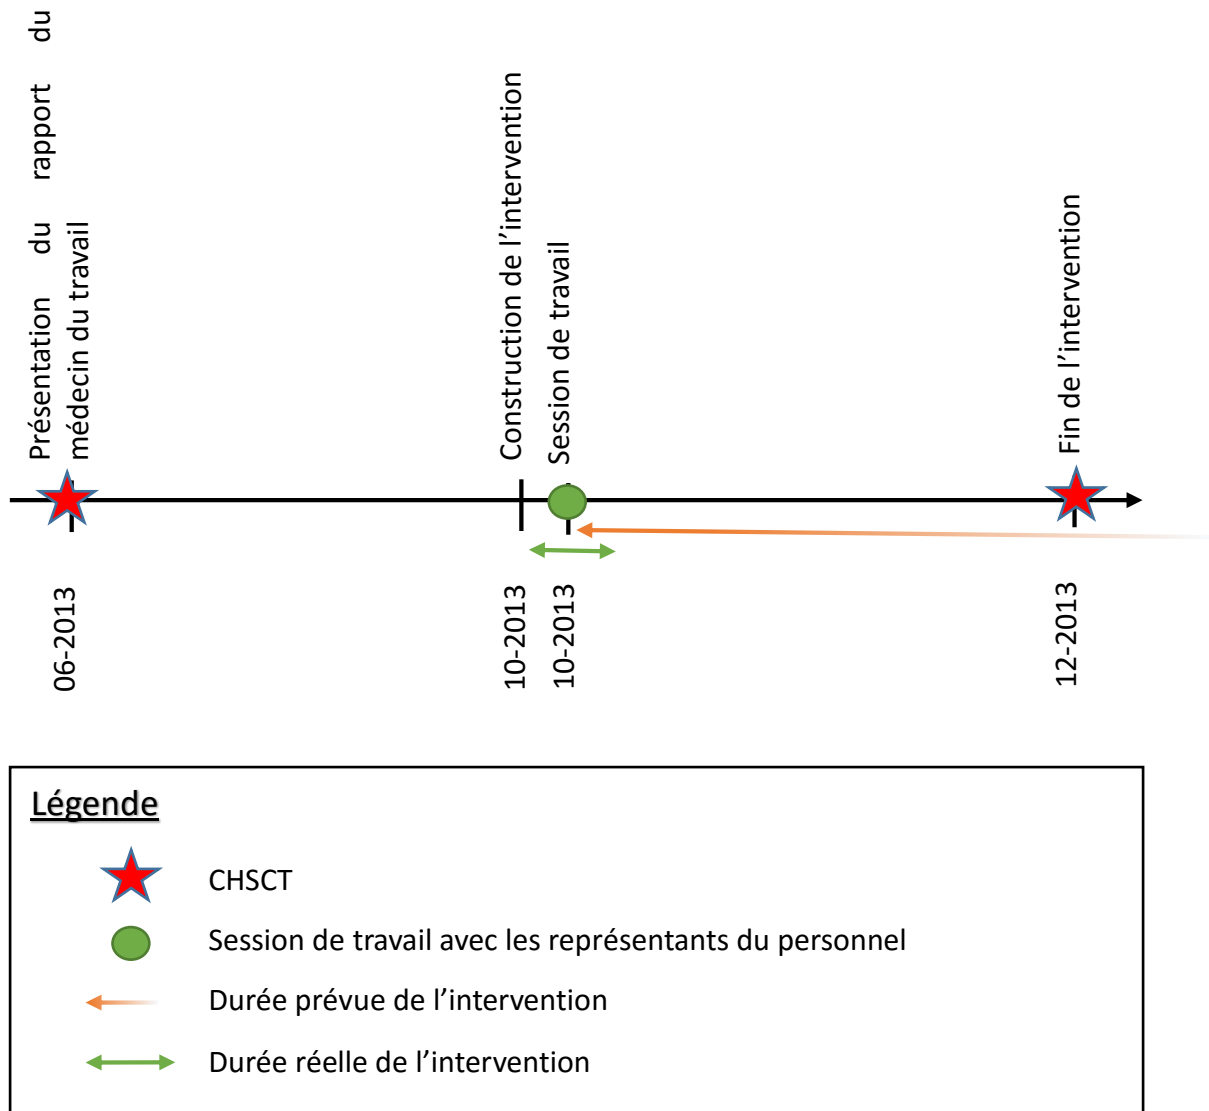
Présentation du rapport du médecin du travail

Construction de l'intervention

Session de travail

Fin de l'intervention

06-2013

10-2013

10-2013

12-2013

Légende

CHSCT

Session de travail avec les représentants du personnel

Durée prévue de l'intervention

Durée réelle de l'intervention